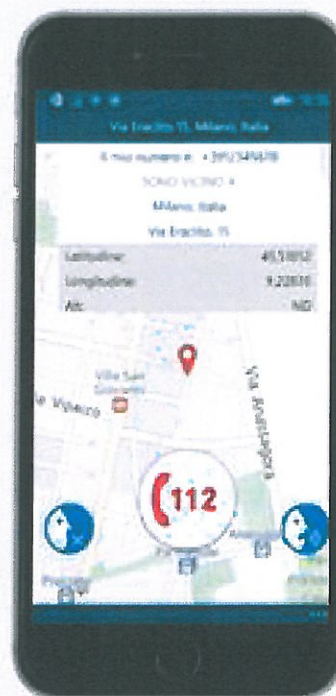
Via Eraclito 15, Milano, Italia

Il mio numero è: +39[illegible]

SONO VICINO A

Milano, Italia

Via Eraclito, 15

| Latitudine: | 45,51852 |
|---|---|
| Longitudine: | 9,22810 |
| Alt: | ND |

Villa San Giovanni

Via Vipacco

Via Anassagora

112